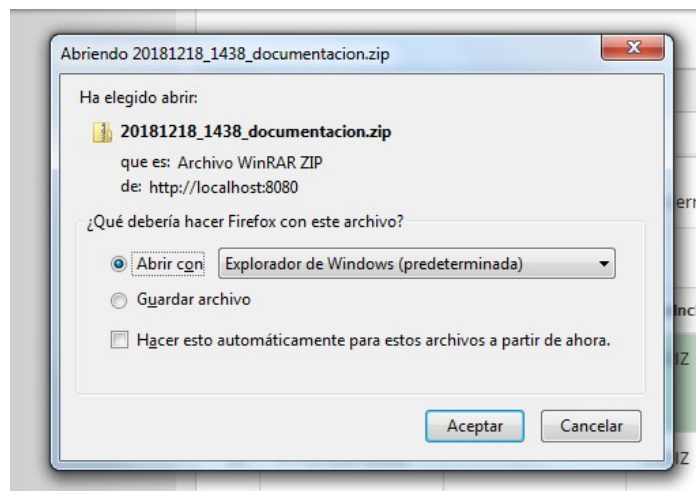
Abriendo 20181218_1438_documentacion.zip

Ha elegido abrir:

20181218_1438_documentacion.zip

que es: Archivo WinRAR ZIP
de: http://localhost:8080

¿Qué debería hacer Firefox con este archivo?

Abrir con Explorador de Windows (predeterminada)

Guardar archivo

Hacer esto automáticamente para estos archivos a partir de ahora.

Aceptar Cancelar

er

Inc

IZ

IZ